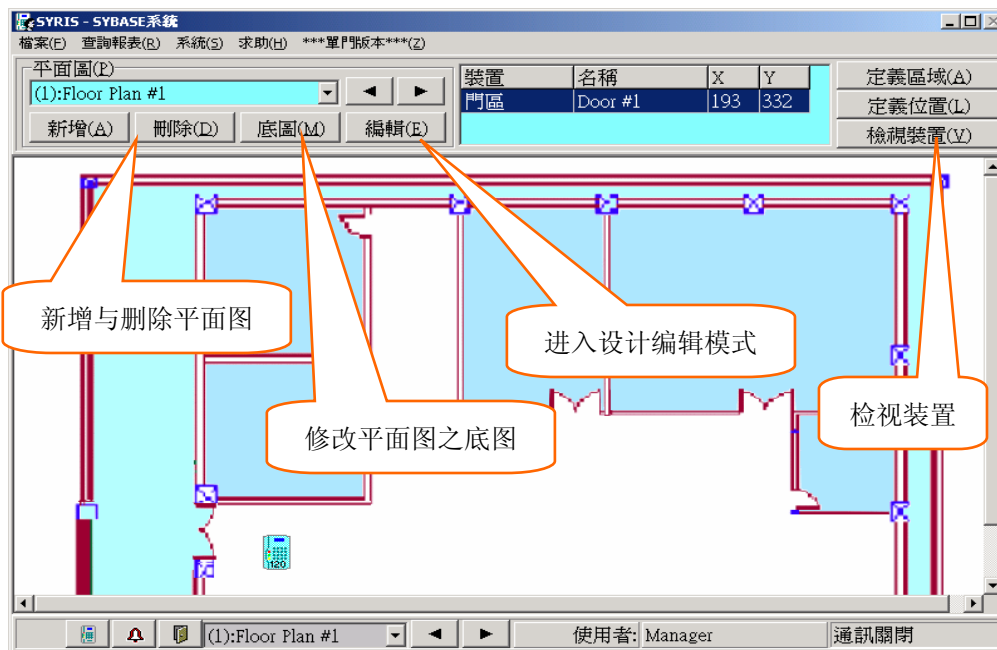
SYRIS - SYBASE系統

檔案(F) 查詢報表(R) 系統(S) 求助(H) ***單門版本***(Z)

平面圖(P)

(1):Floor Plan #1

◄ ►

新增(A) 刪除(D) 底圖(M) 編輯(E)

| 裝置 | 名稱 | X | Y |
|---|---|---|---|
| 門區 | Door #1 | 193 | 332 |

定義區域(A)
定義位置(L)
檢視裝置(V)

新增与删除平面图

进入设计编辑模式

修改平面图之底图

检视装置

120

(1):Floor Plan #1

◄ ►

使用者: Manager

通訊關閉